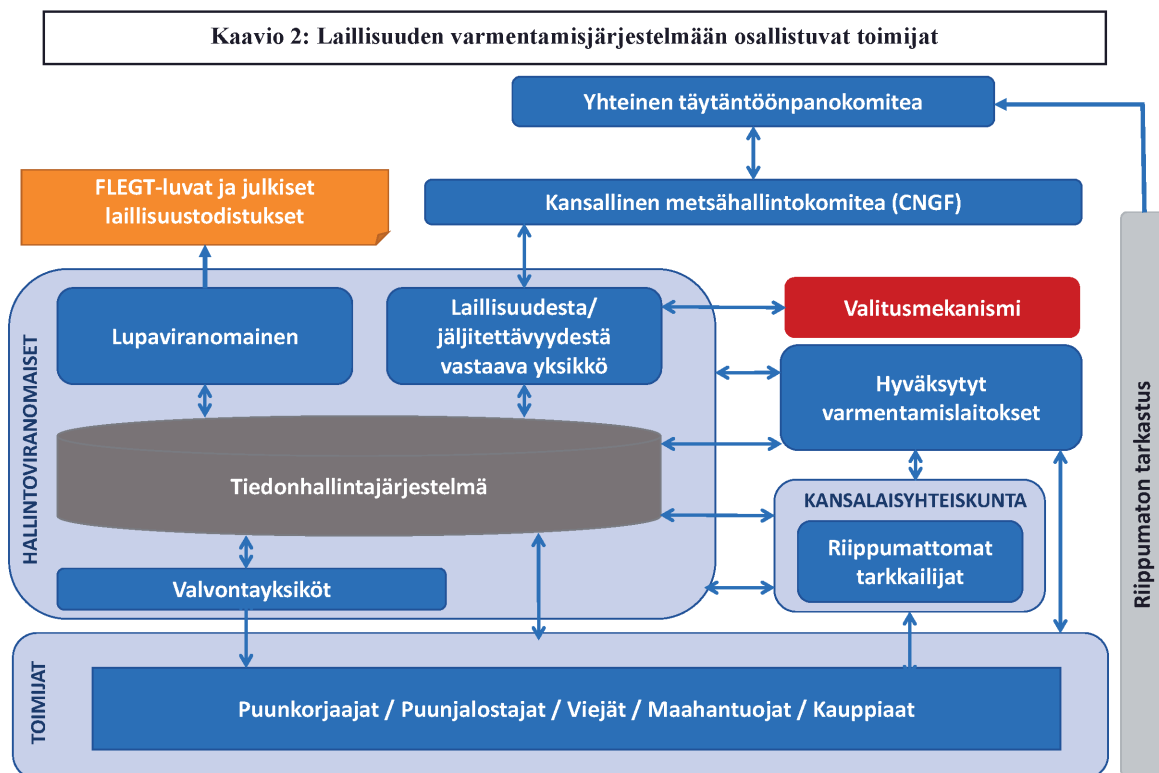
Kaavio 2: Laillisuuden varmentamisjärjestelmään osallistuvat toimijat

Yhteinen täytäntöönpanokomitea

Kansallinen metsähallintokomitea (CNGF)

FLEGT-luvat ja julkiset laillisuustodistukset

HALLINTOVIRANOMAISET

Lupaviranomainen

Laillisuudesta/ jäljitettävyydestä vastaava yksikkö

Valitusmekanismi

Hyväksytyt varmentamislaitokset

Tiedonhallintajärjestelmä

KANSALAISYHTEISKUNTA

Riippumattomat tarkkailijat

Valvontayksiköt

Riippumaton tarkastus

TOIMIJAT

Puunkorjaajat / Puunjalostajat / Viejät / Maahantuojat / Kauppiaat